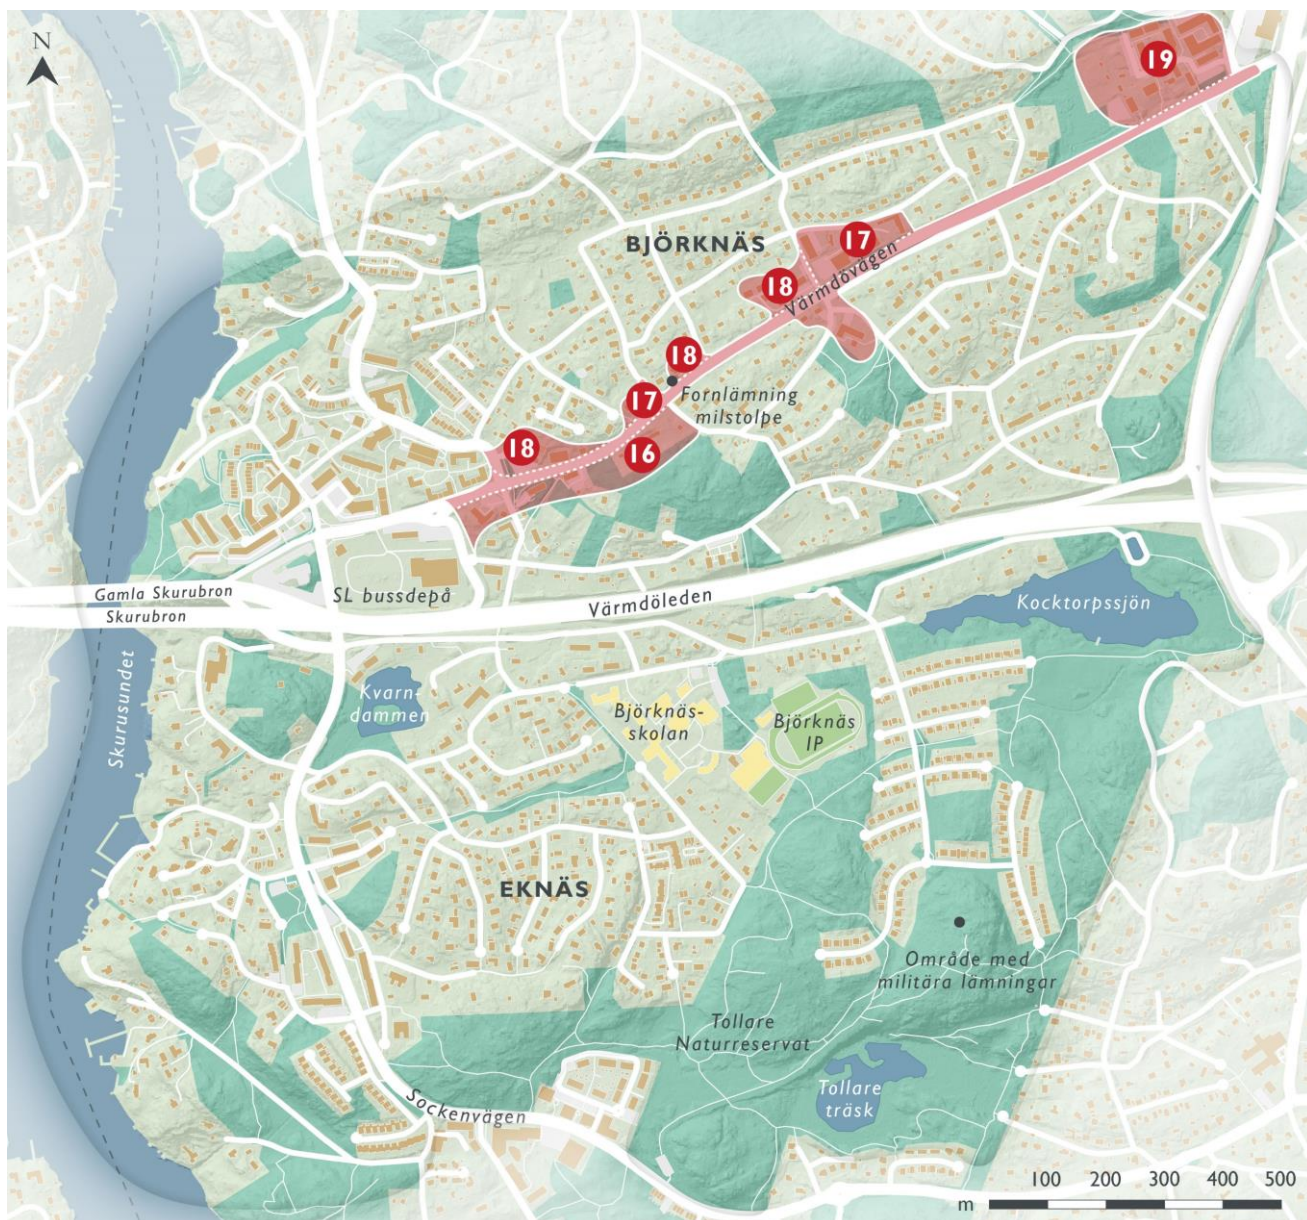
N

19

BJÖRKNÄS

17

18

Värmdövägen

18

17

Fornlämning milstolpe

18

16

Gamla Skurubron

Skurubron

SL bussdepå

Värmdöleden

Kocktorpssjön

Kvarndammen

Björknässkolan

Björknäs IP

Skurusundet

EKNÄS

Område med militära lämningar

Tollare Naturreservat

Tollare träsk

Sockenvägen

100 200 300 400 500

m